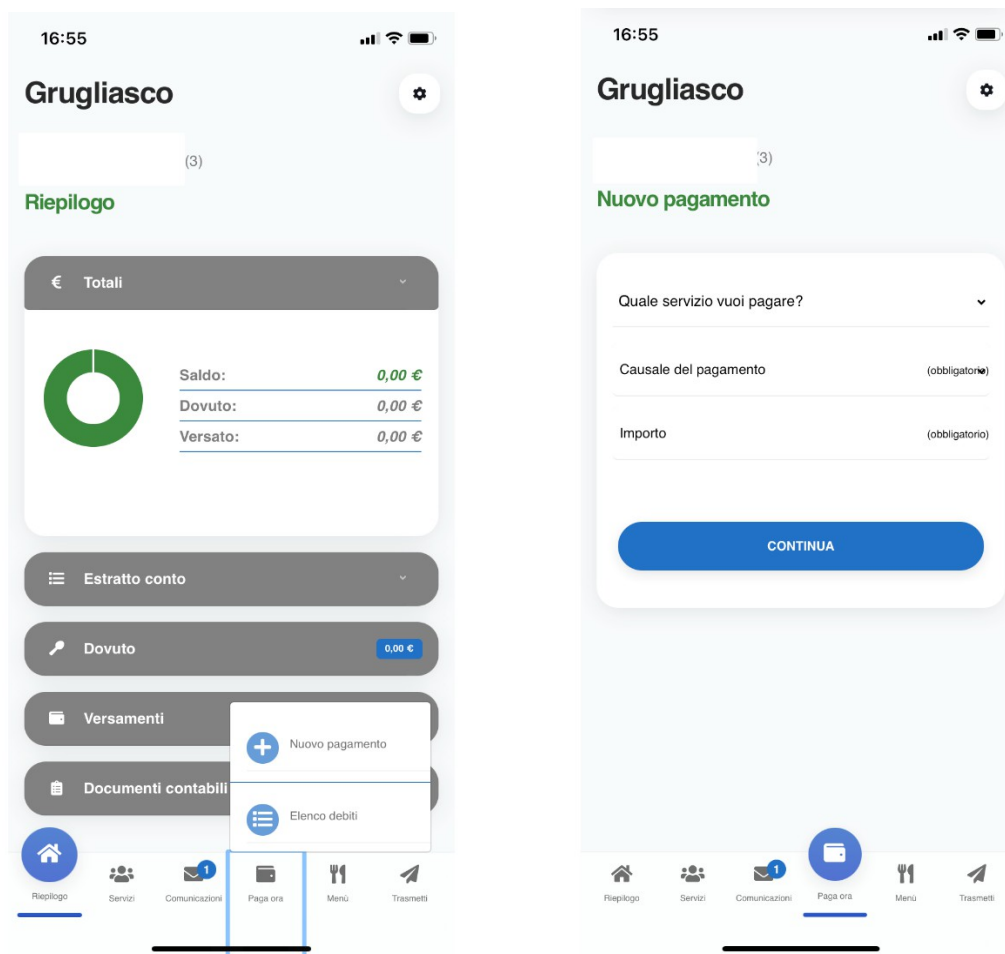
16:55

Grugliasco

(3)

Riepilogo

€ Totali

Saldo: 0,00 €
Dovuto: 0,00 €
Versato: 0,00 €

Estratto conto

Dovuto 0,00 €

Versamenti

Documenti contabili

Nuovo pagamento

Elenco debiti

Riepilogo Servizi 1 Comunicazioni Paga ora Menù Trasmetti

16:55

Grugliasco

3)

Nuovo pagamento

Quale servizio vuoi pagare?

Causale del pagamento (obbligatorio)

Importo (obbligatorio)

CONTINUA

Riepilogo Servizi 1 Comunicazioni Paga ora Menù Trasmetti